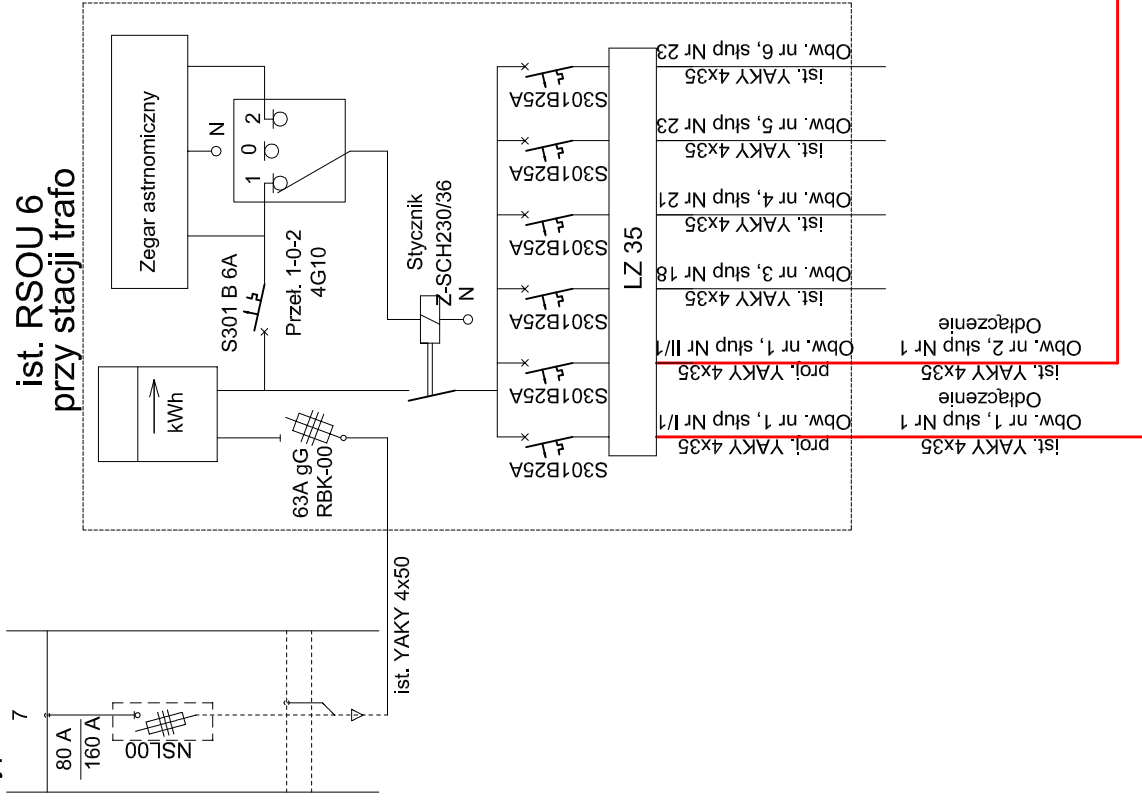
ist. RSOU 6
przy stacji trafo

Zegar astronomiczny

N

2
0
1

S301 B 6A

Przeł. 1-0-2
4G10

Stycznik
Z-SCH230/36

N

kWh

63A gG
RBK-00

ist. YAKY 4x50

S301B25A
S301B25A
S301B25A
S301B25A
S301B25A
S301B25A

LZ 35

Obw. nr 6, słup Nr 23
ist. YAKY 4x35

Obw. nr 5, słup Nr 23
ist. YAKY 4x35

Obw. nr 4, słup Nr 21
ist. YAKY 4x35

Obw. nr 3, słup Nr 18
ist. YAKY 4x35

Obw. nr 1, słup Nr II/1
proj. YAKY 4x35

Obw. nr 1, słup Nr I/1
proj. YAKY 4x35

Odłączenie
Obw. nr 2, słup Nr 1
ist. YAKY 4x35

Odłączenie
Obw. nr 1, słup Nr 1
ist. YAKY 4x35

7

80 A
160 A

NSL00